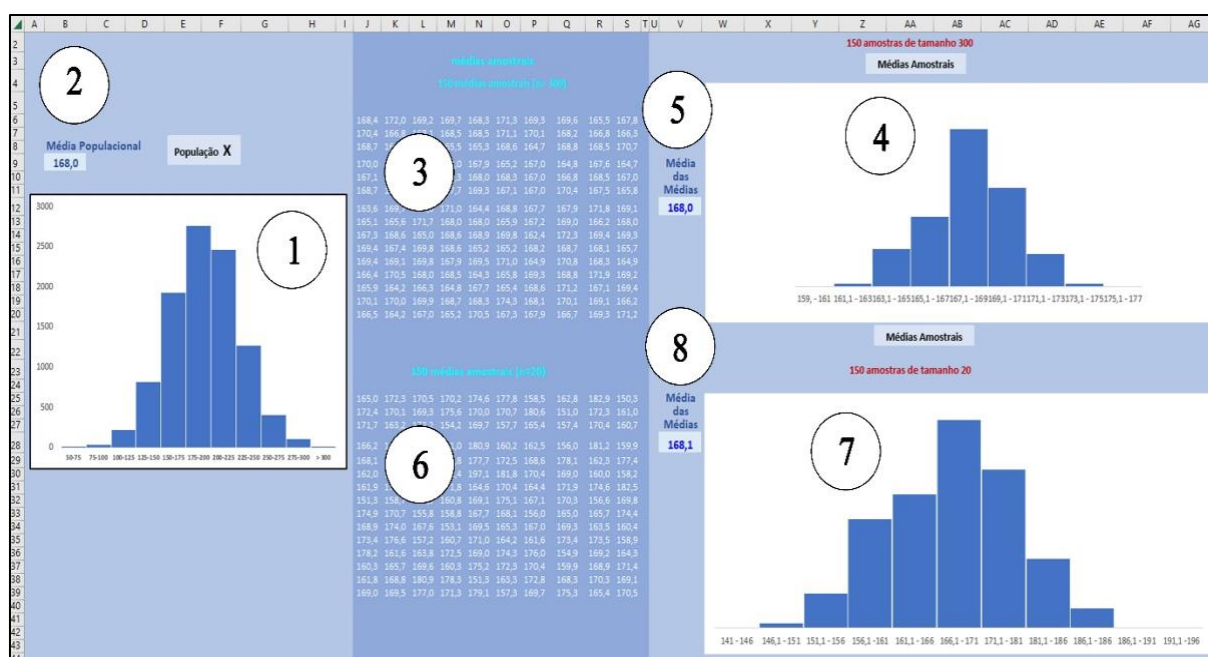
A B C D E F G H I J K L M N O P Q R S T U V W X Y Z AA AB AC AD AE AF AG

2

Média Populacional
168,0

População X

1

3000
2500
2000
1500
1000
500
0

50-75 75-100 100-125 125-150 150-175 175-200 200-225 225-250 250-275 275-300 > 300

médias amostrais
150 médias amostrais (n=300)

3

168,4 172,0 169,2 169,7 168,3 171,3 169,3 169,6 165,5 167,8
170,4 166,8 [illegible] 168,5 168,5 171,1 170,1 168,2 166,8 166,3
168,7 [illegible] 165,5 165,3 168,6 164,7 168,8 168,5 170,7
170,0 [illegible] 167,9 165,2 167,0 164,8 167,6 164,7
167,1 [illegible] 168,0 168,3 167,0 166,8 168,5 167,0
168,7 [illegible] 169,3 167,1 167,0 170,4 167,5 165,8
168,6 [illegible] 171,0 164,4 168,8 167,7 167,9 171,8 169,1
165,1 165,6 171,7 168,0 168,0 165,9 167,2 169,0 166,2 168,0
167,3 168,6 165,0 168,6 168,9 169,8 162,4 172,3 169,4 169,3
169,4 167,4 169,8 168,6 165,2 165,2 168,2 168,7 168,1 165,7
169,4 169,1 169,8 167,6 169,5 171,0 164,9 170,8 168,3 164,9
166,4 170,5 168,0 168,5 164,3 165,8 169,3 168,8 171,9 169,2
165,9 164,2 166,3 164,8 167,7 165,4 168,6 171,2 167,1 169,4
170,1 170,0 169,9 168,7 168,3 174,3 168,1 170,1 169,1 166,2
166,5 164,2 167,0 165,2 170,5 167,3 167,9 166,7 169,3 171,2

150 médias amostrais (n=20)

6

165,0 172,3 170,5 170,2 174,6 177,8 158,5 162,8 182,9 150,3
172,4 170,1 169,3 175,6 170,0 170,7 180,6 151,0 172,3 161,0
171,7 163,2 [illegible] 154,2 169,7 157,7 165,4 157,4 170,4 160,7
166,2 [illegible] 180,9 160,2 162,5 156,0 181,2 159,9
168,1 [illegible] 177,7 172,5 168,6 178,1 162,3 177,4
162,0 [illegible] 197,1 181,8 170,4 169,0 160,0 158,2
161,9 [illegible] 164,6 170,4 164,4 171,9 174,6 182,5
151,3 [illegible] 160,8 169,1 175,1 167,1 170,3 156,6 169,8
174,9 170,7 155,8 158,8 167,7 168,1 156,0 165,0 165,7 174,4
168,9 174,0 167,6 153,1 169,5 165,3 167,0 169,3 163,5 160,4
173,4 176,6 157,2 160,7 171,0 164,2 161,6 173,4 173,5 158,9
178,2 161,6 163,8 172,5 169,0 174,3 176,0 154,9 169,2 164,3
160,3 165,7 169,6 160,3 175,2 172,3 170,4 159,9 168,9 171,4
161,8 168,8 180,9 178,3 151,3 163,3 172,8 168,3 170,3 169,1
169,0 169,5 177,0 171,3 179,1 157,3 169,7 175,3 165,4 170,5

5

Média das Médias
168,0

150 amostras de tamanho 300
Médias Amostrais

4

159, - 161 161,1 - 163163,1 - 165165,1 - 167167,1 - 169169,1 - 171171,1 - 173173,1 - 175175,1 - 177

8

Média das Médias
168,1

Médias Amostrais
150 amostras de tamanho 20

7

141 - 146 146,1 - 151 151,1 - 156 156,1 - 161 161,1 - 166 166,1 - 171 171,1 - 181 181,1 - 186 186,1 - 186 186,1 - 191 191,1 - 196